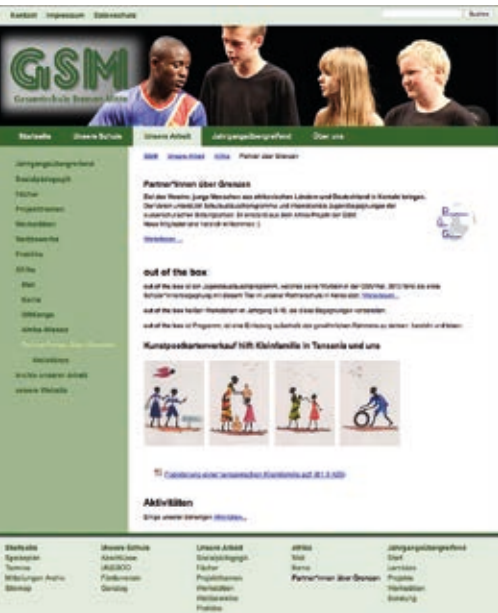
Kontakt Impressum Datenschutz

Suche

GSM

Gesamtschule Stenum

Startseite Unsere Schule Unsere Arbeit Jahrgangsübergreifend Über uns

Jahrgangsübergreifend
Sozialpädagogik
Fächer
Projektthemen
Werkstätten
Wettbewerbe
Praktika
Afrika
Start
Berlin
Offenlage
Afrika-Wissen
Partner*innen über Grenzen
Aktivitäten
Archiv unserer Arbeit
unsere Website

Start Unsere Arbeit Afrika Partner über Grenzen

Partner*innen über Grenzen

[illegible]

Weiterlesen ...

out of the box

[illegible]

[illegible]

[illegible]

Kunstpostkartenverkauf hilft Kleinfamilie in Tansania und uns

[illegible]

Aktivitäten

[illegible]

Startseite
Sprengel
Termine
Mitteilungen Archiv
Sitemap

Unsere Schule
Abschlüsse
UNESCO
Förderverein
Ganztag

Unsere Arbeit
Sozialpädagogik
Fächer
Projektthemen
Werkstätten
Wettbewerbe
Praktika

Afrika
Start
Berlin
Partner*innen über Grenzen

Jahrgangsübergreifend
Start
Lernbüro
Projekte
Werkstätten
Beratung